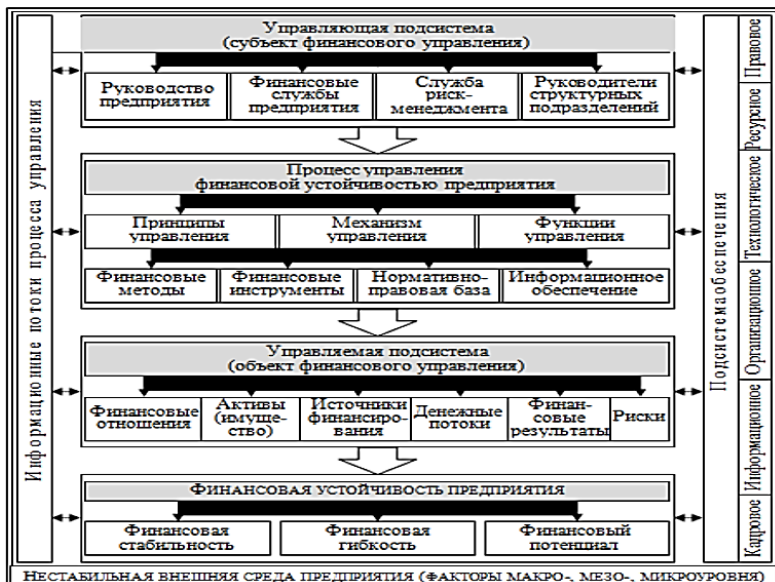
Информационные потоки процесса управления

Управляющая подсистема
(субъект финансового управления)

Руководство предприятия

Финансовые службы предприятия

Служба риск-менеджмента

Руководители структурных подразделений

Процесс управления
финансовой устойчивостью предприятия

Принципы управления

Механизм управления

Функции управления

Финансовые методы

Финансовые инструменты

Нормативно-правовая база

Информационное обеспечение

Управляемая подсистема
(объект финансового управления)

Финансовые отношения

Активы (имущество)

Источники финансирования

Денежные потоки

Финансовые результаты

Риски

Финансовая устойчивость предприятия

Финансовая стабильность

Финансовая гибкость

Финансовый потенциал

Подсистема обеспечения

Правовое

Ресурсное

Технологическое

Организационное

Информационное

Кадровое

Нестабильная внешняя среда предприятия (факторы макро-, мезо-, микроуровня)